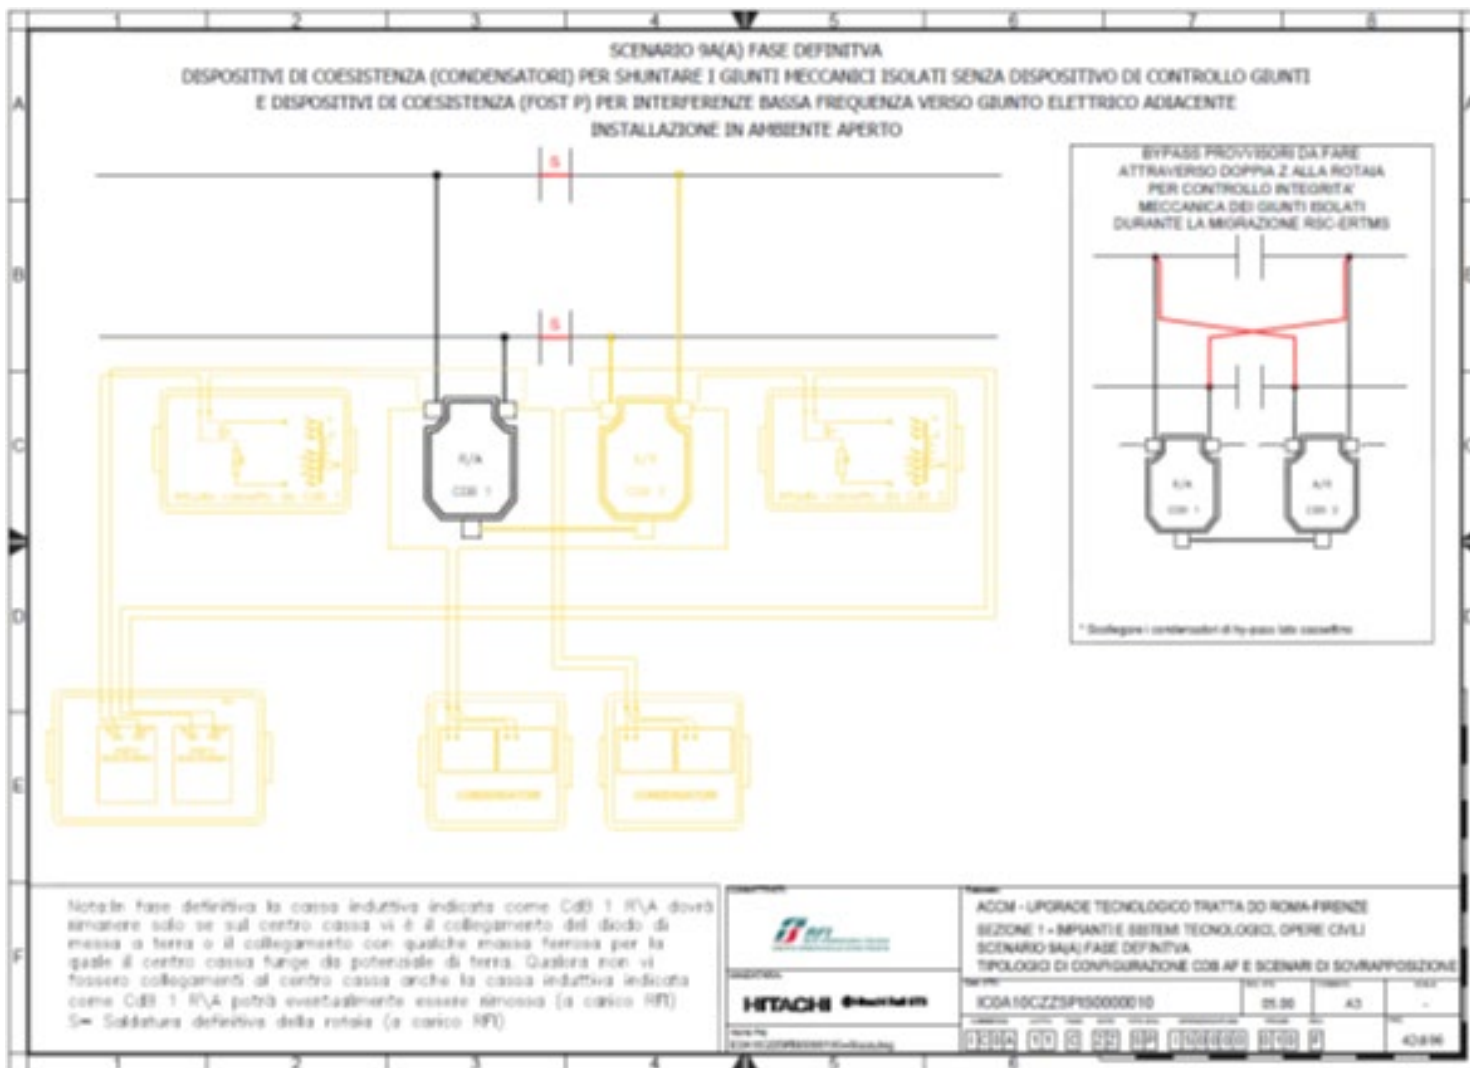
1 2 3 4 5 6 7 8

A B C D E F

SCENARIO 9A(A) FASE DEFINITVA
DISPOSITIVI DI COESISTENZA (CONDENSATORI) PER SHUNTARE I GIUNTI MECCANICI ISOLATI SENZA DISPOSITIVO DI CONTROLLO GIUNTI
E DISPOSITIVI DI COESISTENZA (POST P) PER INTERFERENZE BASSA FREQUENZA VERSO GIUNTO ELETTRICO ADIACENTE
INSTALLAZIONE IN AMBIENTE APERTO

S

S

R/A
CDB 1

A/R
CDB 2

BYPASS PROVVISORI DA FARE
ATTRAVERSO DOPPIA Z ALLA ROTAIA
PER CONTROLLO INTEGRITA'
MECCANICA DEI GIUNTI ISOLATI
DURANTE LA MIGRAZIONE RSC-ERTMS

R/A
CDB 1

A/R
CDB 2

* Scollegare i condensatori di by-pass lato cassettino

CONDENSATORI

CONDENSATORI

Nota:In fase definitiva la cassa induttiva indicata come CdB 1 R\A dovrà rimanere solo se sul centro cassa vi è il collegamento del diodo di messa a terra o il collegamento con qualche massa ferrosa per la quale il centro cassa funge da potenziale di terra. Qualora non vi fossero collegamenti al centro cassa anche la cassa induttiva indicata come CdB 1 R\A potrà eventualmente essere rimossa (a carico RFI)
S= Saldatura definitiva della rotaia (a carico RFI)

RFI

HITACHI

ACCM - UPGRADE TECNOLOGICO TRATTA DD ROMA-FIRENZE
SEZIONE 1 - IMPIANTI E SISTEMI TECNOLOGICI, OPERE CIVILI
SCENARIO 9A(A) FASE DEFINITVA
TIPOLOGICO DI CONFIGURAZIONE CDB AF E SCENARI DI SOVRAPPOSIZIONE

IC0A10CZZSPIS0000010

A3

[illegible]